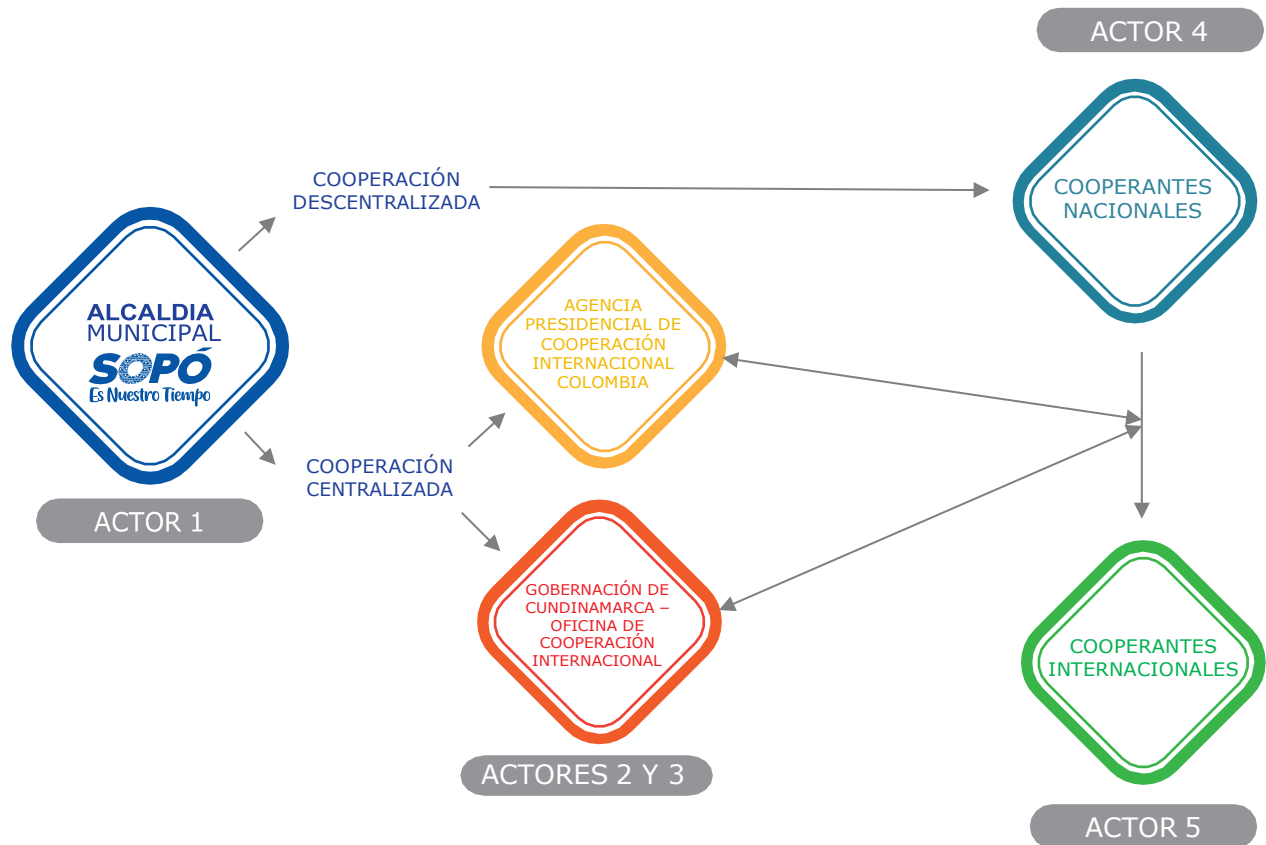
ACTOR 4

COOPERACIÓN DESCENTRALIZADA

COOPERANTES NACIONALES

ALCALDIA MUNICIPAL SOPÓ Es Nuestro Tiempo

AGENCIA PRESIDENCIAL DE COOPERACIÓN INTERNACIONAL COLOMBIA

COOPERACIÓN CENTRALIZADA

ACTOR 1

GOBERNACIÓN DE CUNDINAMARCA – OFICINA DE COOPERACIÓN INTERNACIONAL

COOPERANTES INTERNACIONALES

ACTORES 2 Y 3

ACTOR 5